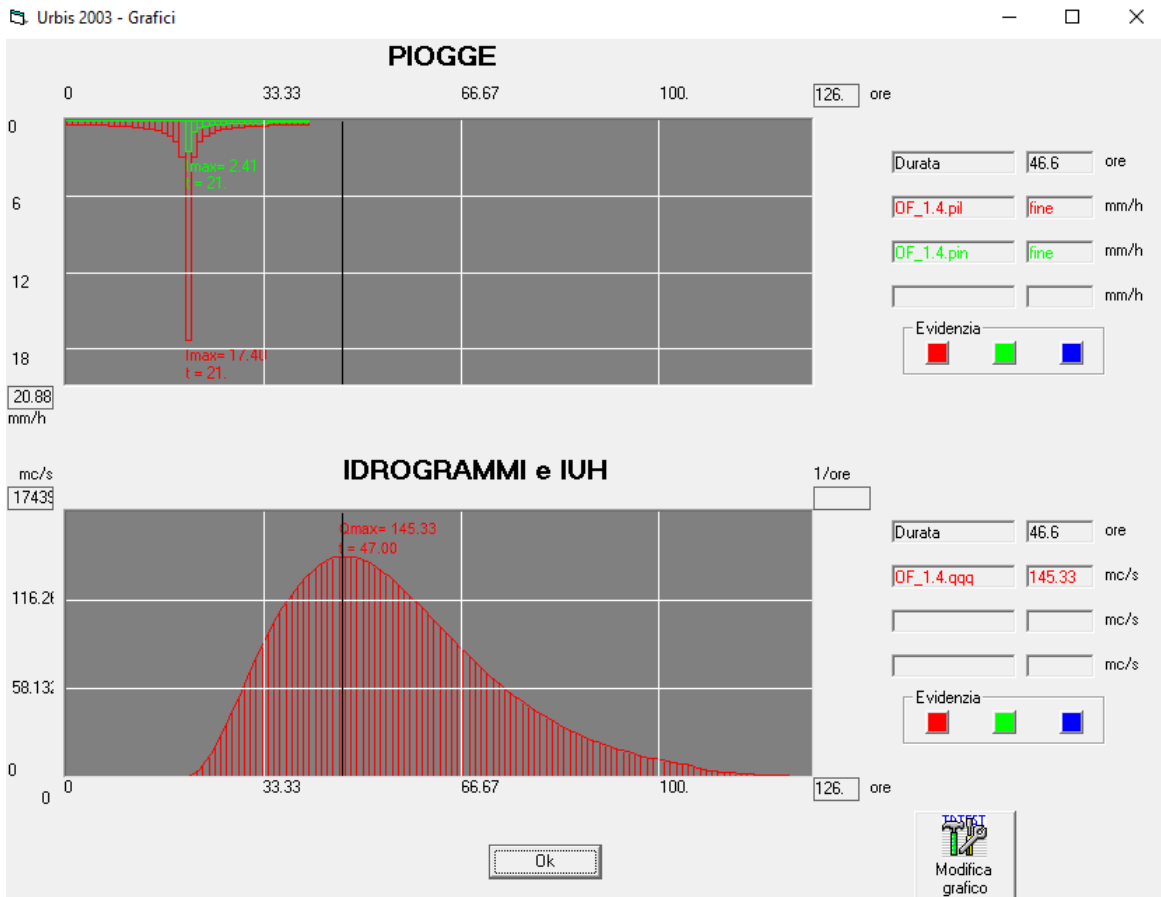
Urbis 2003 - Grafici

PIOGGE

0 33.33 66.67 100. 126. ore

0
6
12
18

Imax= 2.41
t = 21.

Imax= 17.40
t = 21.

20.88
mm/h

Durata 46.6 ore
OF_1.4.pil fine mm/h
OF_1.4.pin fine mm/h
mm/h

Evidenzia

IDROGRAMMI e IUH

mc/s
17439

1/ore

Qmax= 145.33
t = 47.00

116.26
58.132
0
0

0 33.33 66.67 100. 126. ore

Durata 46.6 ore
OF_1.4.qqq 145.33 mc/s
mc/s
mc/s

Evidenzia

Ok

Modifica grafico